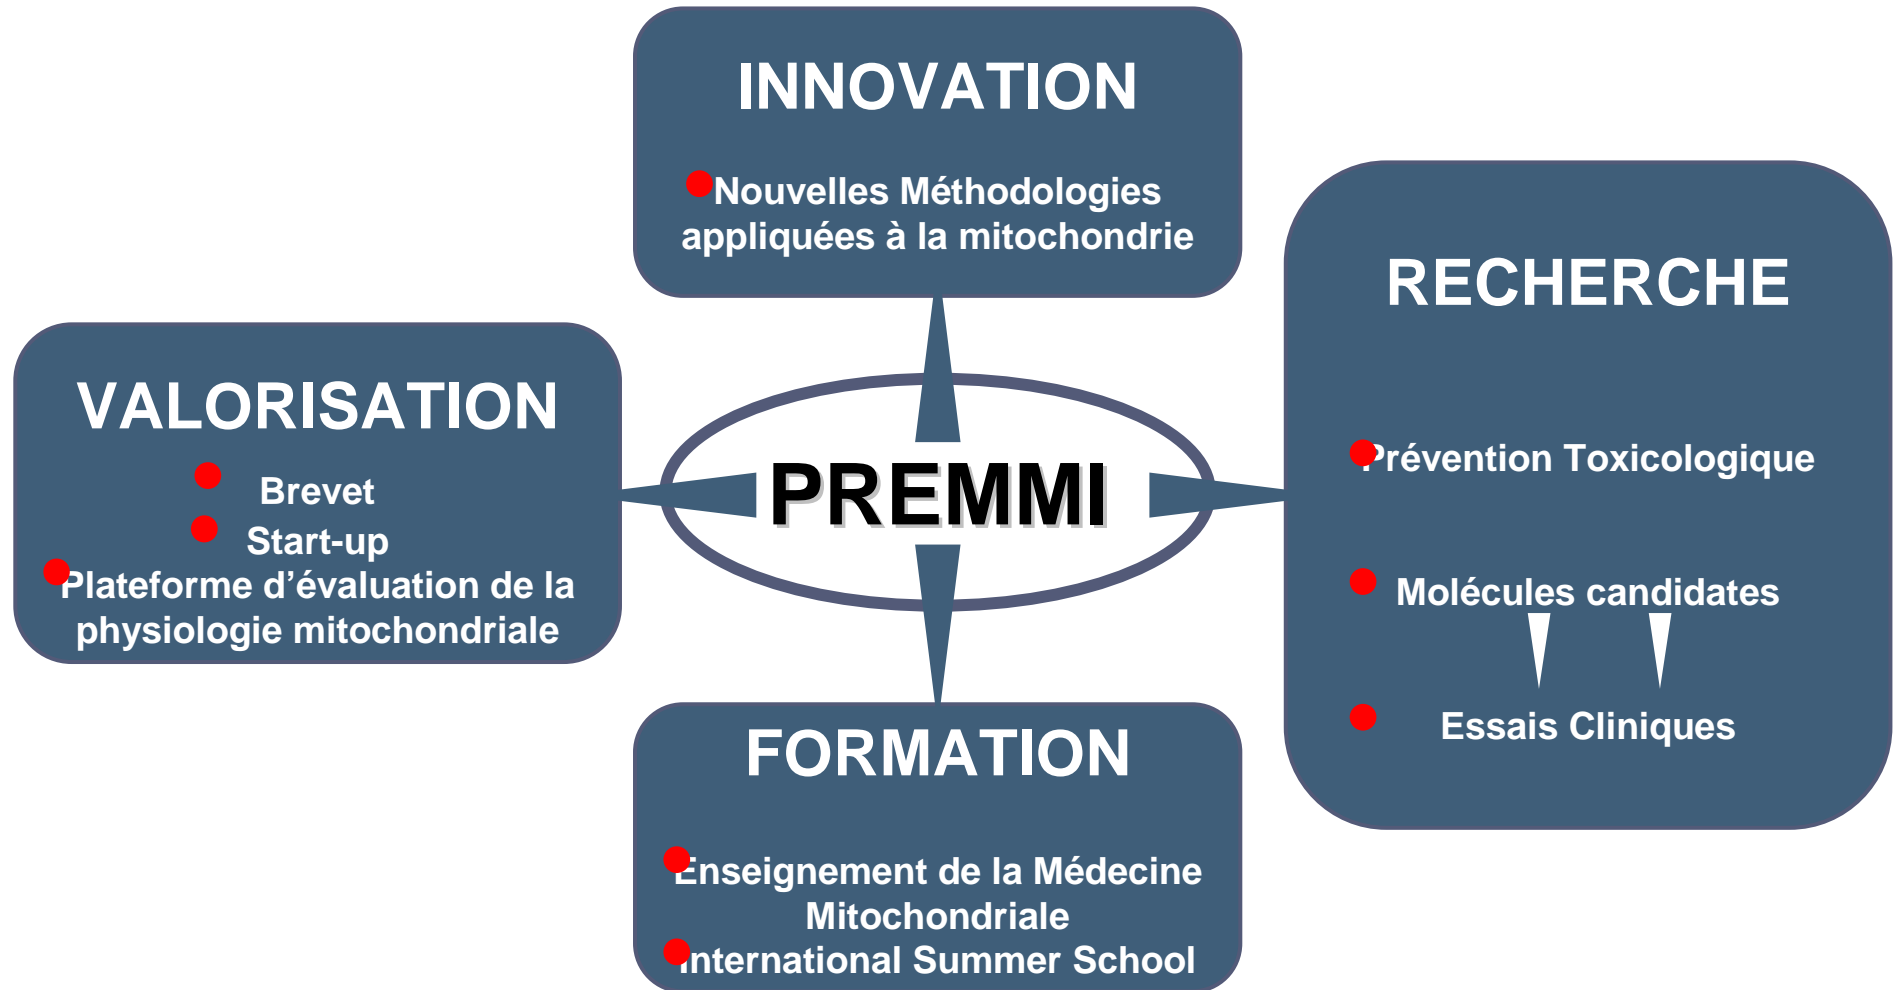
INNOVATION

Nouvelles Méthodologies appliquées à la mitochondrie

VALORISATION

Brevet
Start-up
Plateforme d’évaluation de la physiologie mitochondriale

PREMMI

RECHERCHE

Prévention Toxicologique

Molécules candidates

Essais Cliniques

FORMATION

Enseignement de la Médecine Mitochondriale
International Summer School